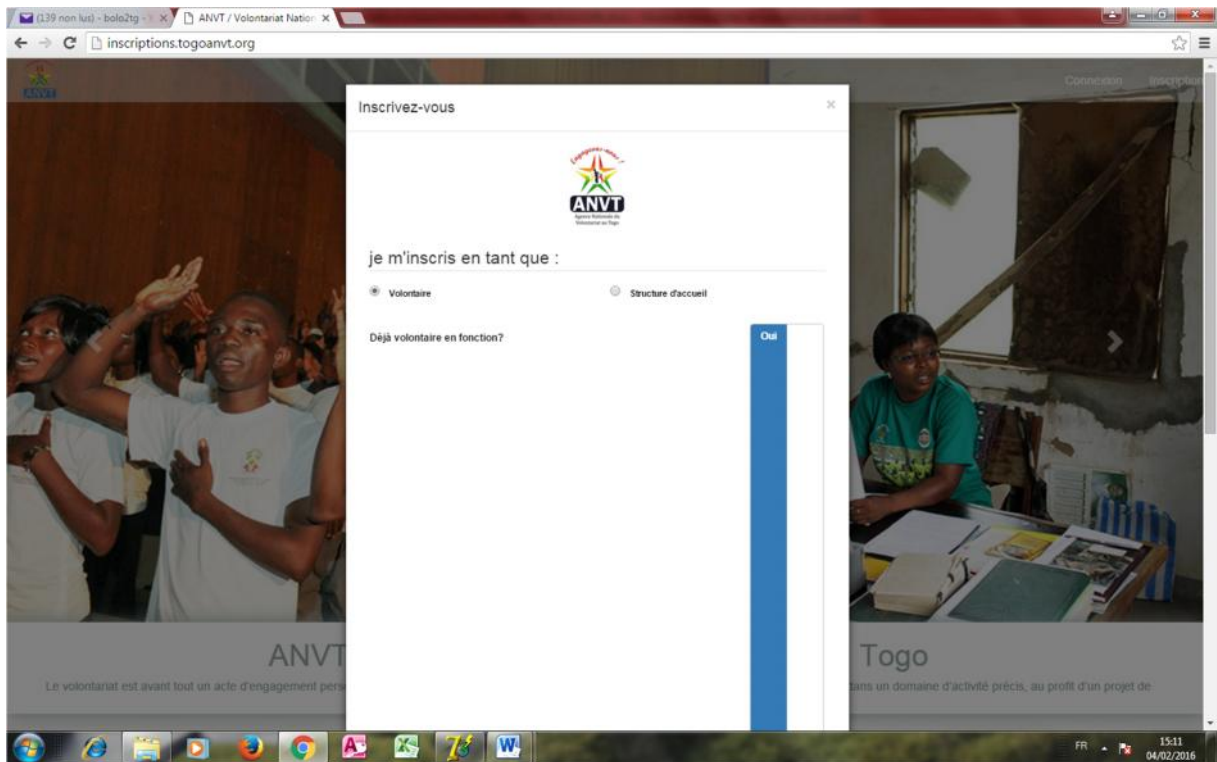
(139 non lus) - bolo2tg
ANVT / Volontariat Nation
inscriptions.togoanvt.org

ANVT

Connexion Inscription

Inscrivez-vous

×

Engageons-nous !

ANVT
Agence Nationale du Volontariat au Togo

je m'inscris en tant que :

Volontaire

Structure d'accueil

Déjà volontaire en fonction?

Oui

ANVT

Togo

Le volontariat est avant tout un acte d'engagement pers

dans un domaine d'activité précis, au profit d'un projet de

FR

15:11
04/02/2016